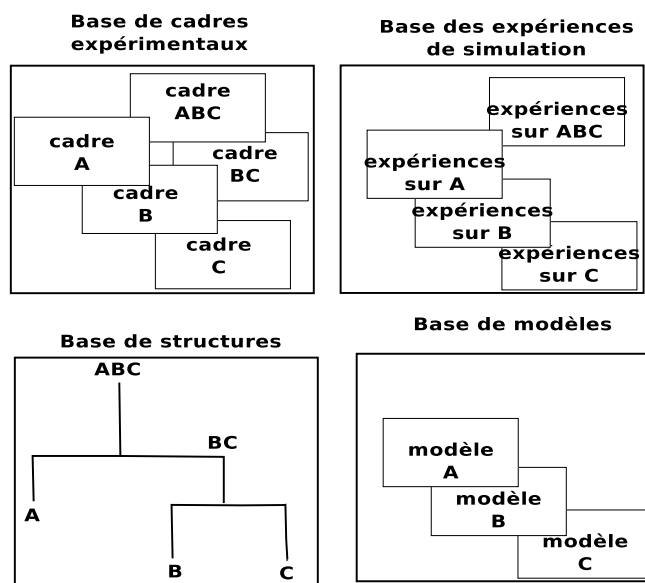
Base de cadres expérimentaux

cadre ABC

cadre A

cadre BC

cadre B

cadre C

Base des expériences de simulation

expériences sur ABC

expériences sur A

expériences sur B

expériences sur C

Base de structures

ABC

BC

A

B

C

Base de modèles

modèle A

modèle B

modèle C